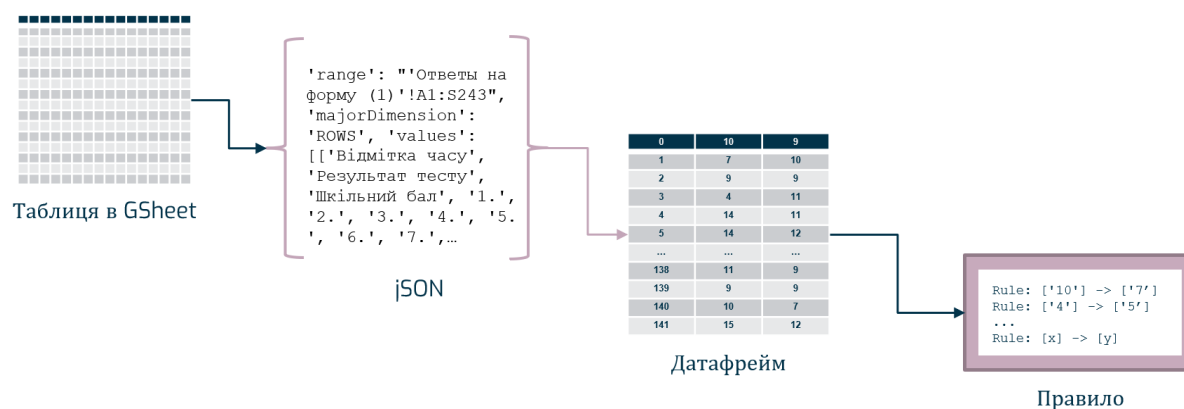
Таблиця в GSheet

'range': "'Ответы на форму (1)'!A1:S243", 'majorDimension': 'ROWS', 'values': [['Відмітка часу', 'Результат тесту', 'Шкільний бал', '1.', '2.', '3.', '4.', '5.', '6.', '7.',…

jSON

| 0 | 10 | 9 |
|---|---|---|
| 1 | 7 | 10 |
| 2 | 9 | 9 |
| 3 | 4 | 11 |
| 4 | 14 | 11 |
| 5 | 14 | 12 |
| ... | ... | ... |
| 138 | 11 | 9 |
| 139 | 9 | 9 |
| 140 | 10 | 7 |
| 141 | 15 | 12 |

Датафрейм

Rule: ['10'] -> ['7']
Rule: ['4'] -> ['5']
...
Rule: [x] -> [y]

Правило